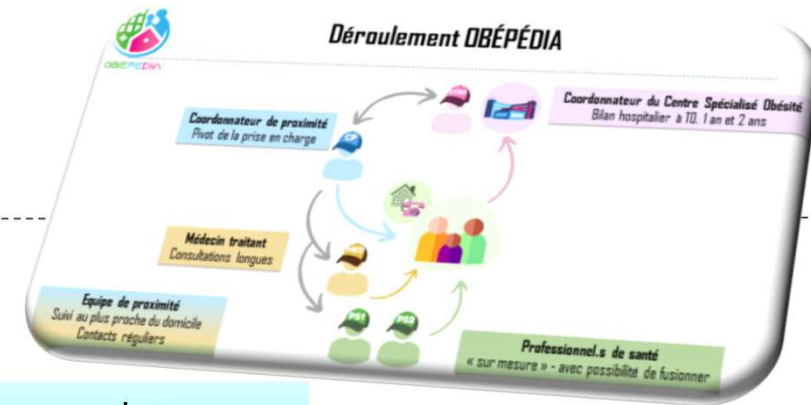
OBÉPÉDIA

Déroulement OBÉPÉDIA

Coordonnateur de proximité
Pivot de la prise en charge

CP

CSO

Coordonnateur du Centre Spécialisé Obésité
Bilan hospitalier à T0, 1 an et 2 ans

Médecin traitant
Consultations longues

MT

Equipe de proximité
Suivi au plus proche du domicile
Contacts réguliers

PS1

PS2

Professionnel.s de santé
« sur mesure » - avec possibilité de fusionner